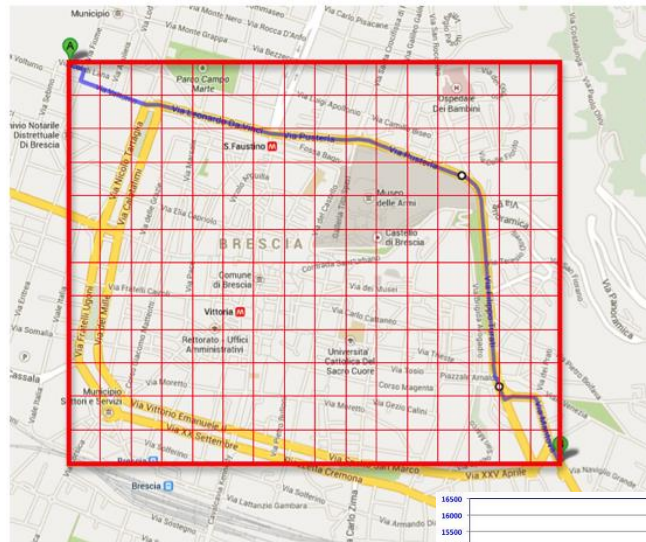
Municipio
Via Monte Nero
Via Monte Grappa
Via Rocca D'Anfo
Via Carlo Pisacane
A
Parco Campo Marte
Ospedale Dei Bambini
Archivio Notarile Distrettuale Di Brescia
Via Leonardo Da Vinci
Via Pusterla
S.Faustino
Fossa Bagni
Via Nicolò Tartaglia
Via Calatafimi
Museo delle Armi
Castello di Brescia
Via Panoramica
BRESCIA
Comune di Brescia
Contrada Santa Chiara
Via dei Musei
Vittoria
Via Fratelli Ligabue
Via dei Mille
Via Carlo Cattaneo
Rettorato - Uffici Amministrativi
Università Cattolica Del Sacro Cuore
Via Trieste
Piazzale Arnaldo
Corso Magenta
Municipio Settori e Servizi
Via Vittorio Emanuele II
Via XX Settembre
Via Moretto
Via Gezio Calini
Cassala
Via Somalia
Via Cremona
Via San Marco
Via XXV Aprile
Via Solferino
Via Lattanzio Gambara
Brescia
Via Carlo Zima
Via Armando Diaz
Via Venezia
Via Panoramica
Via Naviglio Grande
B
16500
16000
15500